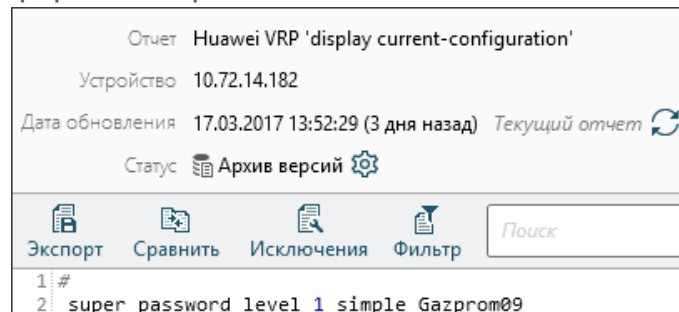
Отчет Huawei VRP 'display current-configuration'

Устройство 10.72.14.182

Дата обновления 17.03.2017 13:52:29 (3 дня назад) Текущий отчет

Статус Архив версий

Экспорт Сравнить Исключения Фильтр Поиск

1 #
2 super password level 1 simple Gazprom09